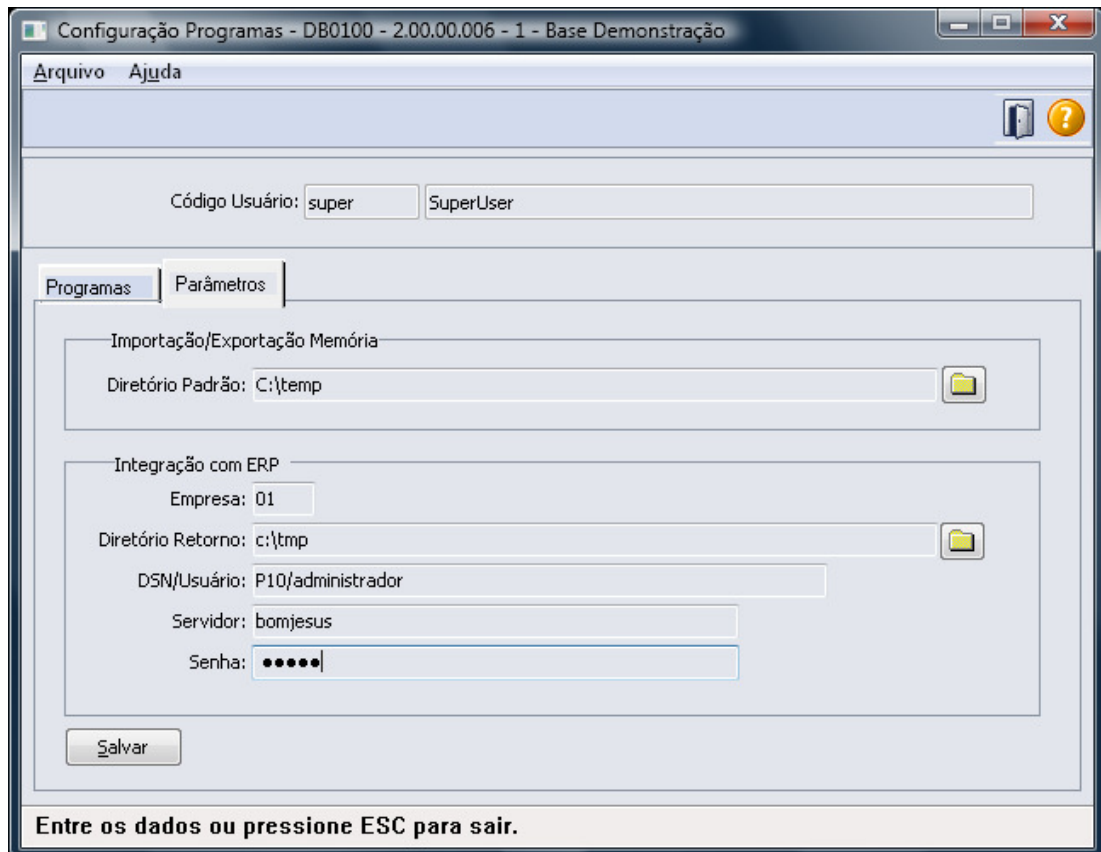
Configuração Programas - DB0100 - 2.00.00.006 - 1 - Base Demonstração

Arquivo Ajuda

Código Usuário: super SuperUser

Programas Parâmetros

Importação/Exportação Memória

Diretório Padrão: C:\temp

Integração com ERP

Empresa: 01

Diretório Retorno: c:\tmp

DSN/Usuário: P10/administrador

Servidor: bomjesus

Senha: •••••

Salvar

Entre os dados ou pressione ESC para sair.